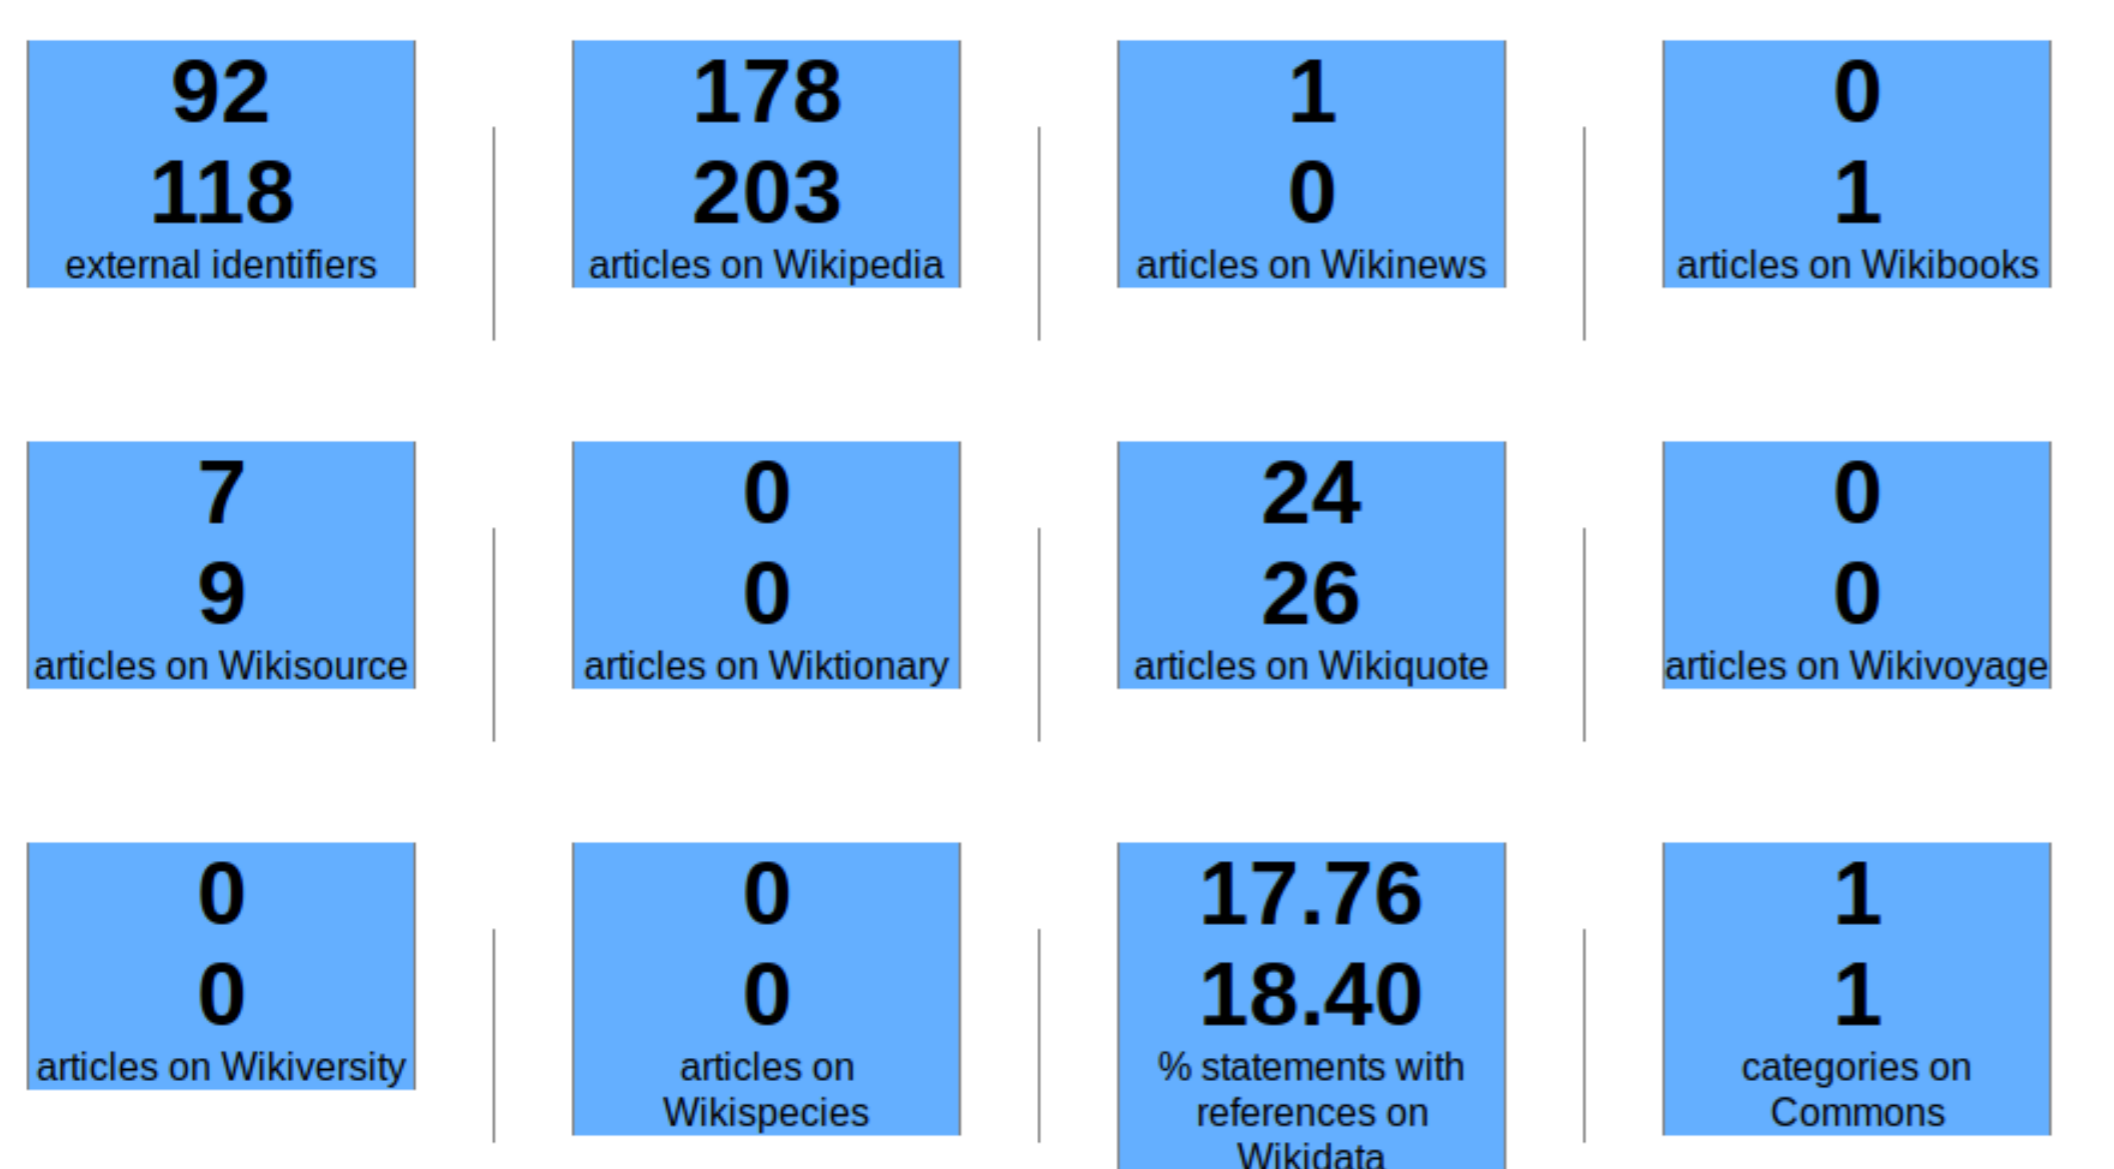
92
118
external identifiers

178
203
articles on Wikipedia

1
0
articles on Wikinews

0
1
articles on Wikibooks

7
9
articles on Wikisource

0
0
articles on Wiktionary

24
26
articles on Wikiquote

0
0
articles on Wikivoyage

0
0
articles on Wikiversity

0
0
articles on Wikispecies

17.76
18.40
% statements with references on Wikidata

1
1
categories on Commons